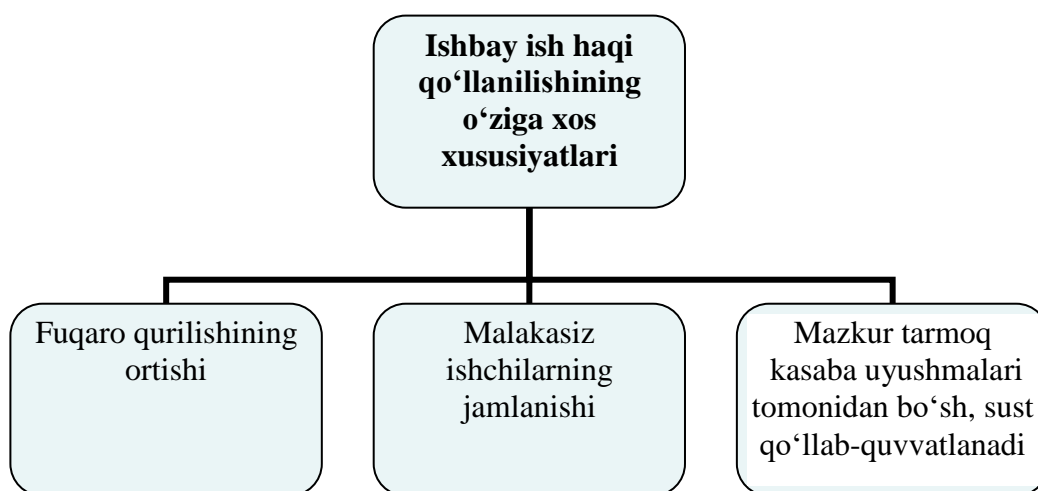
Ishbay ish haqi qo‘llanilishining o‘ziga xos xususiyatlari

Fuqaro qurilishining ortishi

Malakasiz ishchilarning jamlanishi

Mazkur tarmoq kasaba uyushmalari tomonidan bo‘sh, sust qo‘llab-quvvatlanadi